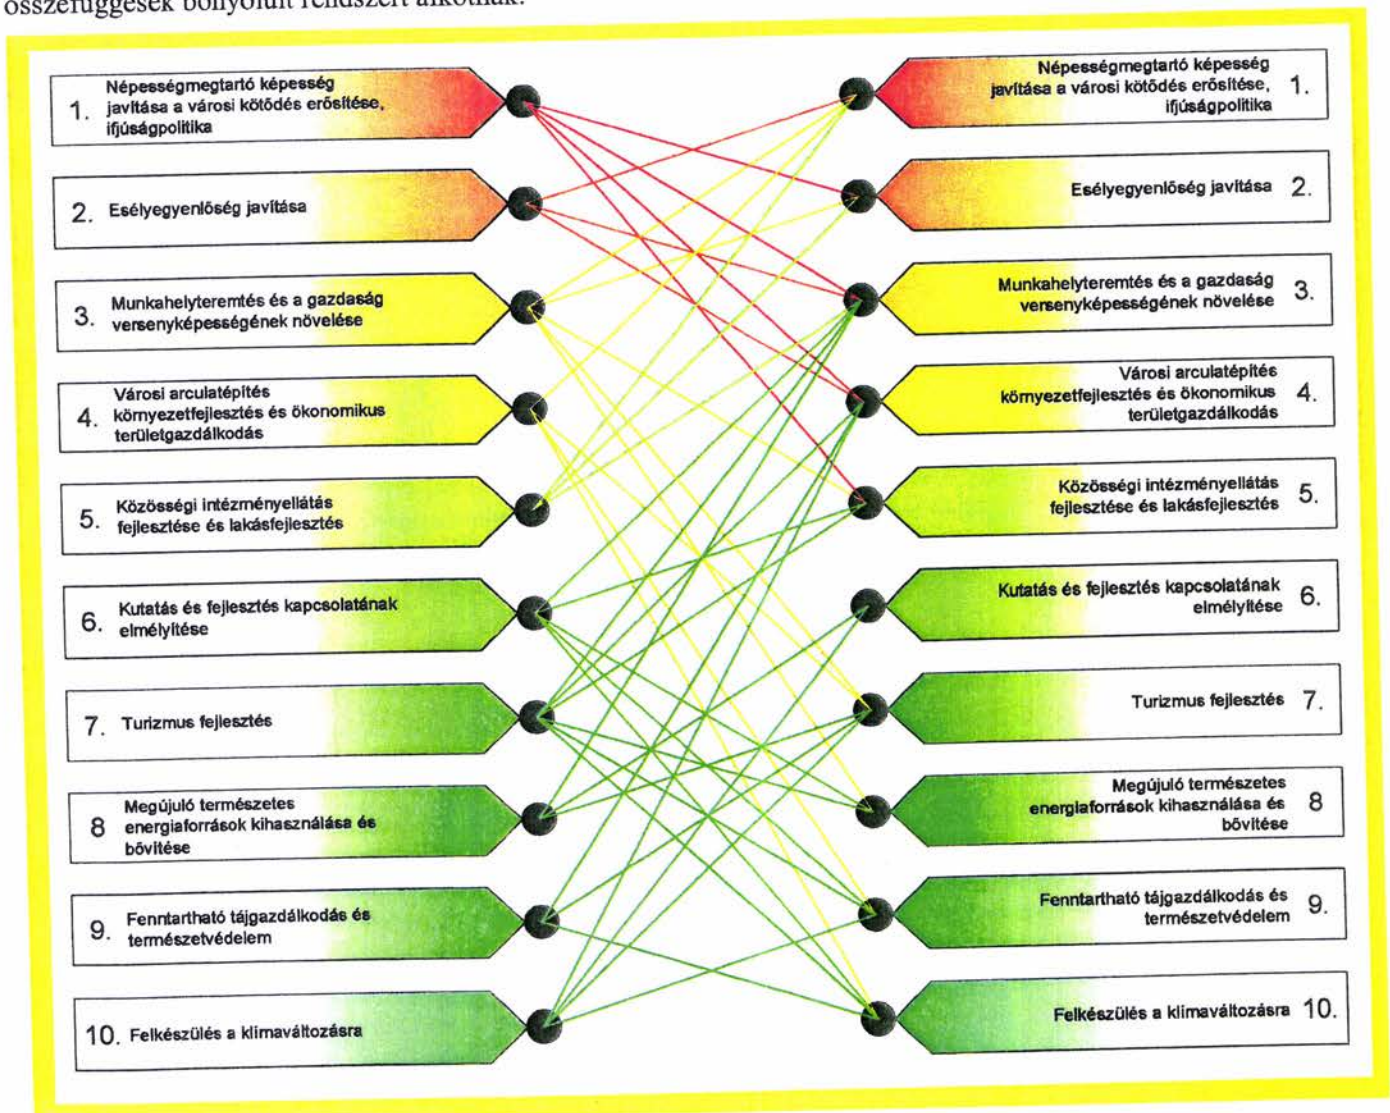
összefüggések bonyolult rendszert alkotnak.

1. Népességmegtartó képesség javítása a városi kötődés erősítése, ifjúságpolitika

2. Esélyegyenlőség javítása

3. Munkahelyteremtés és a gazdaság versenyképességének növelése

4. Városi arculatépítés környezetfejlesztés és ökonomikus területgazdálkodás

5. Közösségi intézményellátás fejlesztése és lakásfejlesztés

6. Kutatás és fejlesztés kapcsolatának elmélyítése

7. Turizmus fejlesztés

8 Megújuló természetes energiaforrások kihasználása és bővítése

9. Fenntartható tájgazdálkodás és természetvédelem

10. Felkészülés a klimaváltozásra

Népességmegtartó képesség javítása a városi kötődés erősítése, ifjúságpolitika 1.

Esélyegyenlőség javítása 2.

Munkahelyteremtés és a gazdaság versenyképességének növelése 3.

Városi arculatépítés környezetfejlesztés és ökonomikus területgazdálkodás 4.

Közösségi intézményellátás fejlesztése és lakásfejlesztés 5.

Kutatás és fejlesztés kapcsolatának elmélyítése 6.

Turizmus fejlesztés 7.

Megújuló természetes energiaforrások kihasználása és bővítése 8

Fenntartható tájgazdálkodás és természetvédelem 9.

Felkészülés a klimaváltozásra 10.